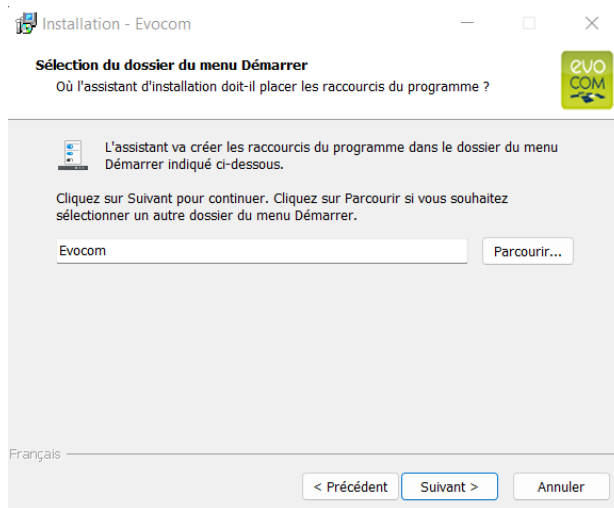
Installation - Evocom

Sélection du dossier du menu Démarrer

Où l'assistant d'installation doit-il placer les raccourcis du programme ?

evo COM

L'assistant va créer les raccourcis du programme dans le dossier du menu Démarrer indiqué ci-dessous.

Cliquez sur Suivant pour continuer. Cliquez sur Parcourir si vous souhaitez sélectionner un autre dossier du menu Démarrer.

Evocom

Parcourir...

Français

< Précédent

Suivant >

Annuler